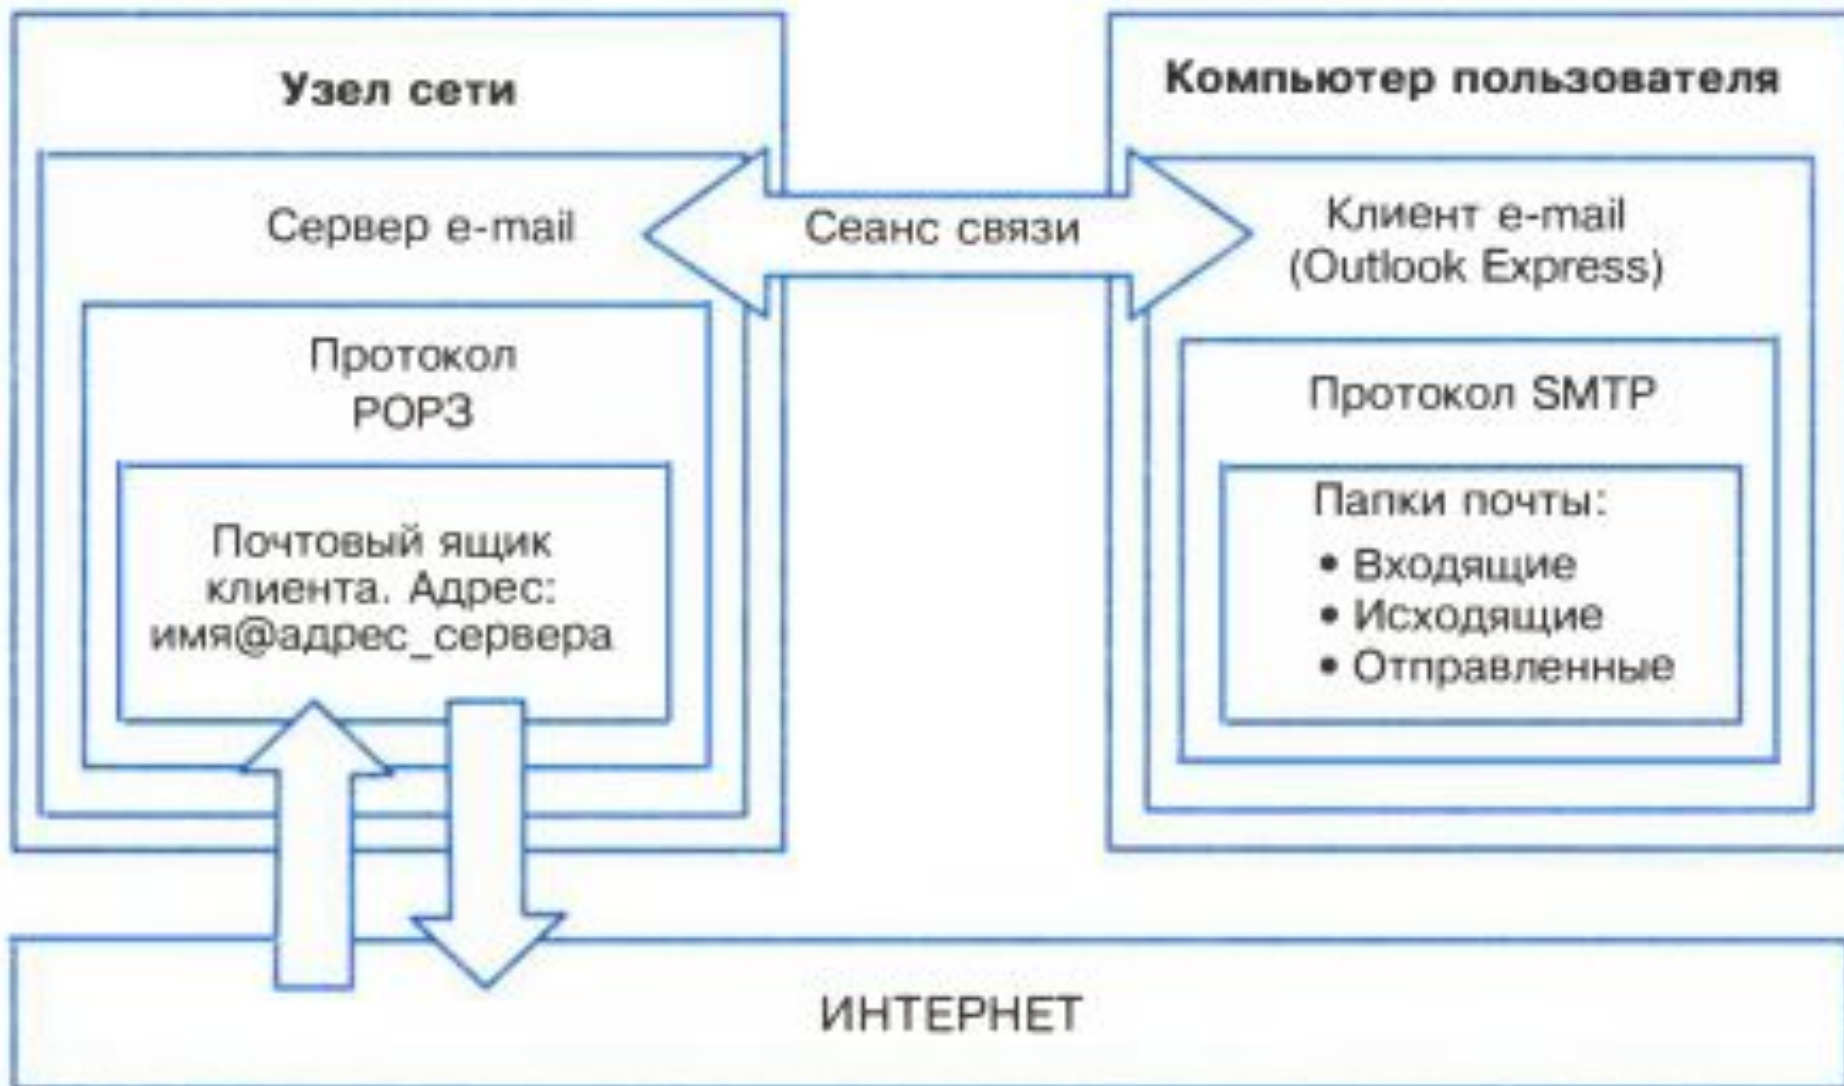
Узел сети

Сервер e-mail

Протокол POP3

Почтовый ящик клиента. Адрес: имя@адрес_сервера

Сеанс связи

Компьютер пользователя

Клиент e-mail (Outlook Express)

Протокол SMTP

Папки почты:
• Входящие
• Исходящие
• Отправленные

ИНТЕРНЕТ